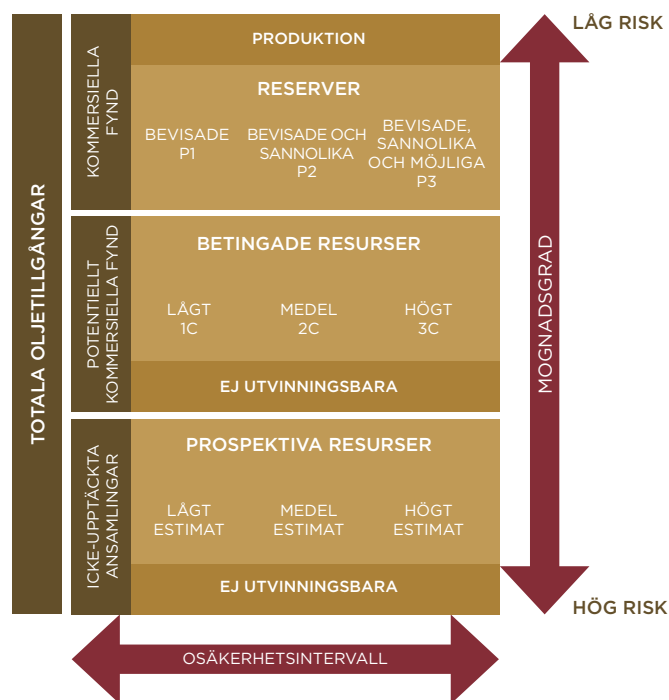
TOTALA OLJETILLGÅNGAR

KOMMERSIELLA FYND

PRODUKTION

RESERVER

BEVISADE P1

BEVISADE OCH SANNOLIKA P2

BEVISADE, SANNOLIKA OCH MÖJLIGA P3

POTENTIELLT KOMMERSIELLA FYND

BETINGADE RESURSER

LÅGT 1C

MEDEL 2C

HÖGT 3C

EJ UTVINNINGSBARA

ICKE-UPPTÄCKTA ANSAMLINGAR

PROSPEKTIVA RESURSER

LÅGT ESTIMAT

MEDEL ESTIMAT

HÖGT ESTIMAT

EJ UTVINNINGSBARA

LÅG RISK

MOGNADSGRAD

HÖG RISK

OSÄKERHETSINTERVALL